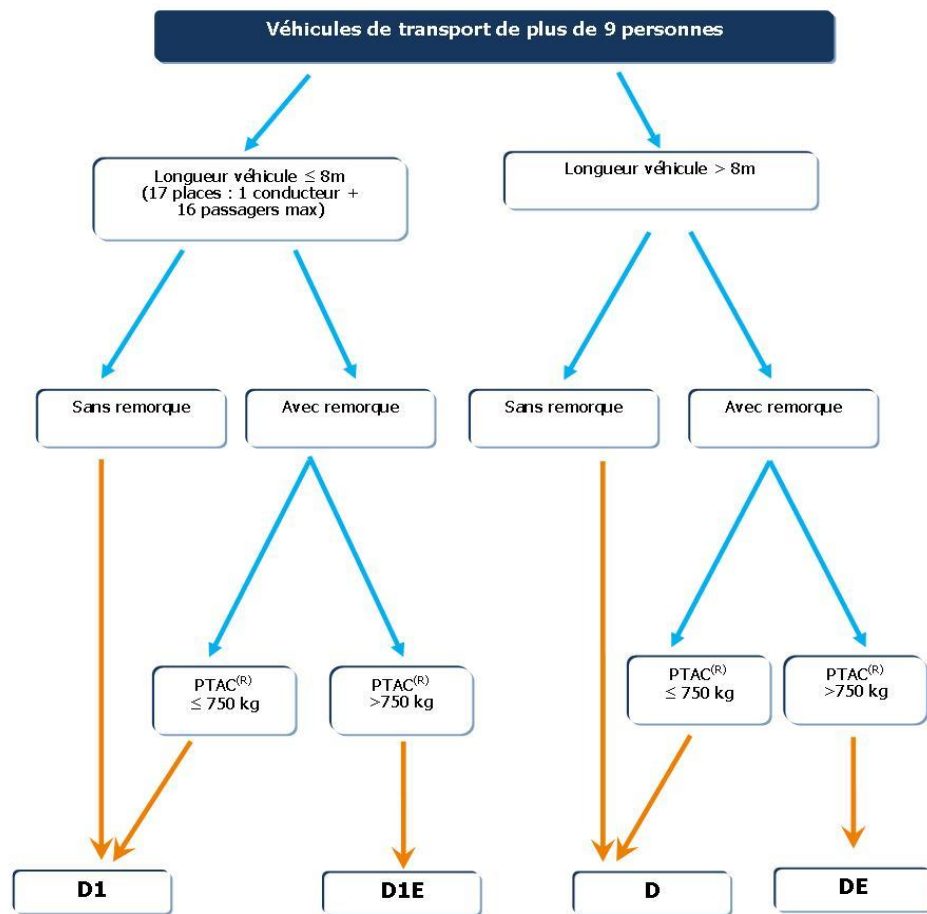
Véhicules de transport de plus de 9 personnes

Longueur véhicule ≤ 8m (17 places : 1 conducteur + 16 passagers max)

Longueur véhicule > 8m

Sans remorque

Avec remorque

Sans remorque

Avec remorque

PTAC$^{(R)}$ ≤ 750 kg

PTAC$^{(R)}$ >750 kg

PTAC$^{(R)}$ ≤ 750 kg

PTAC$^{(R)}$ >750 kg

D1

D1E

D

DE